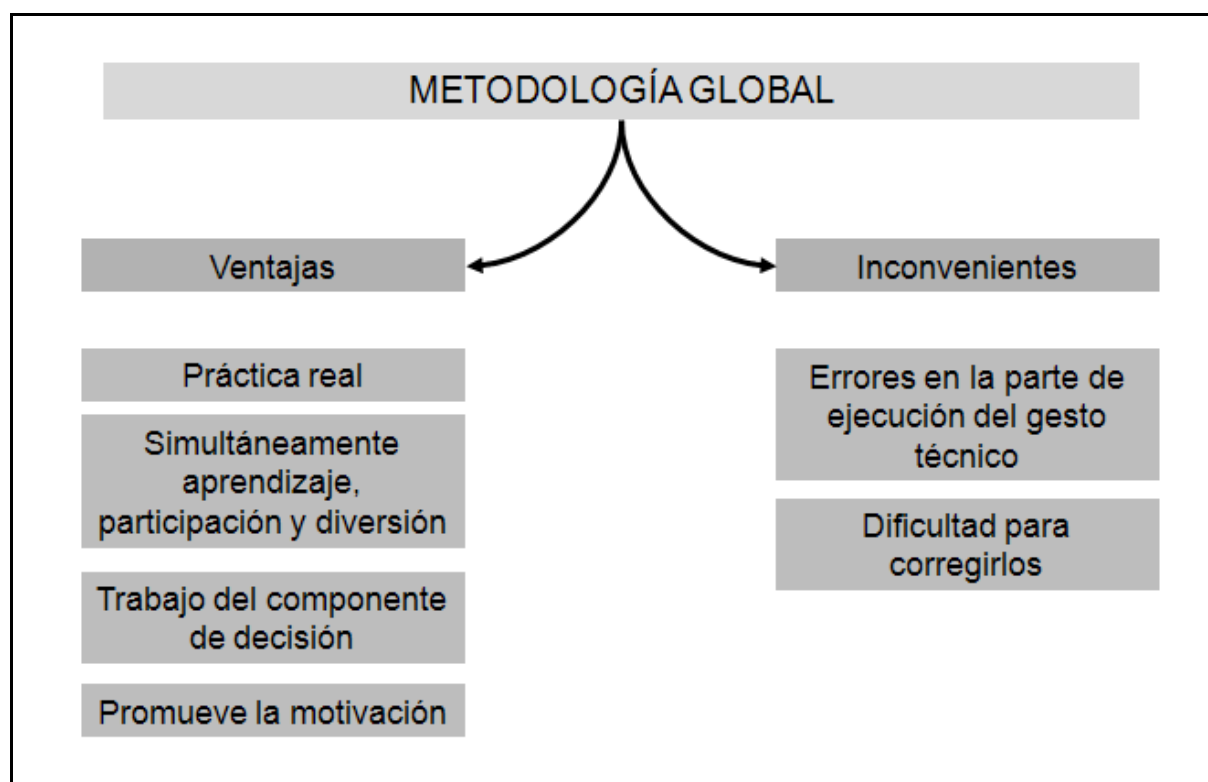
METODOLOGÍA GLOBAL

Ventajas

Inconvenientes

Práctica real

Simultáneamente aprendizaje, participación y diversión

Trabajo del componente de decisión

Promueve la motivación

Errores en la parte de ejecución del gesto técnico

Dificultad para corregirlos